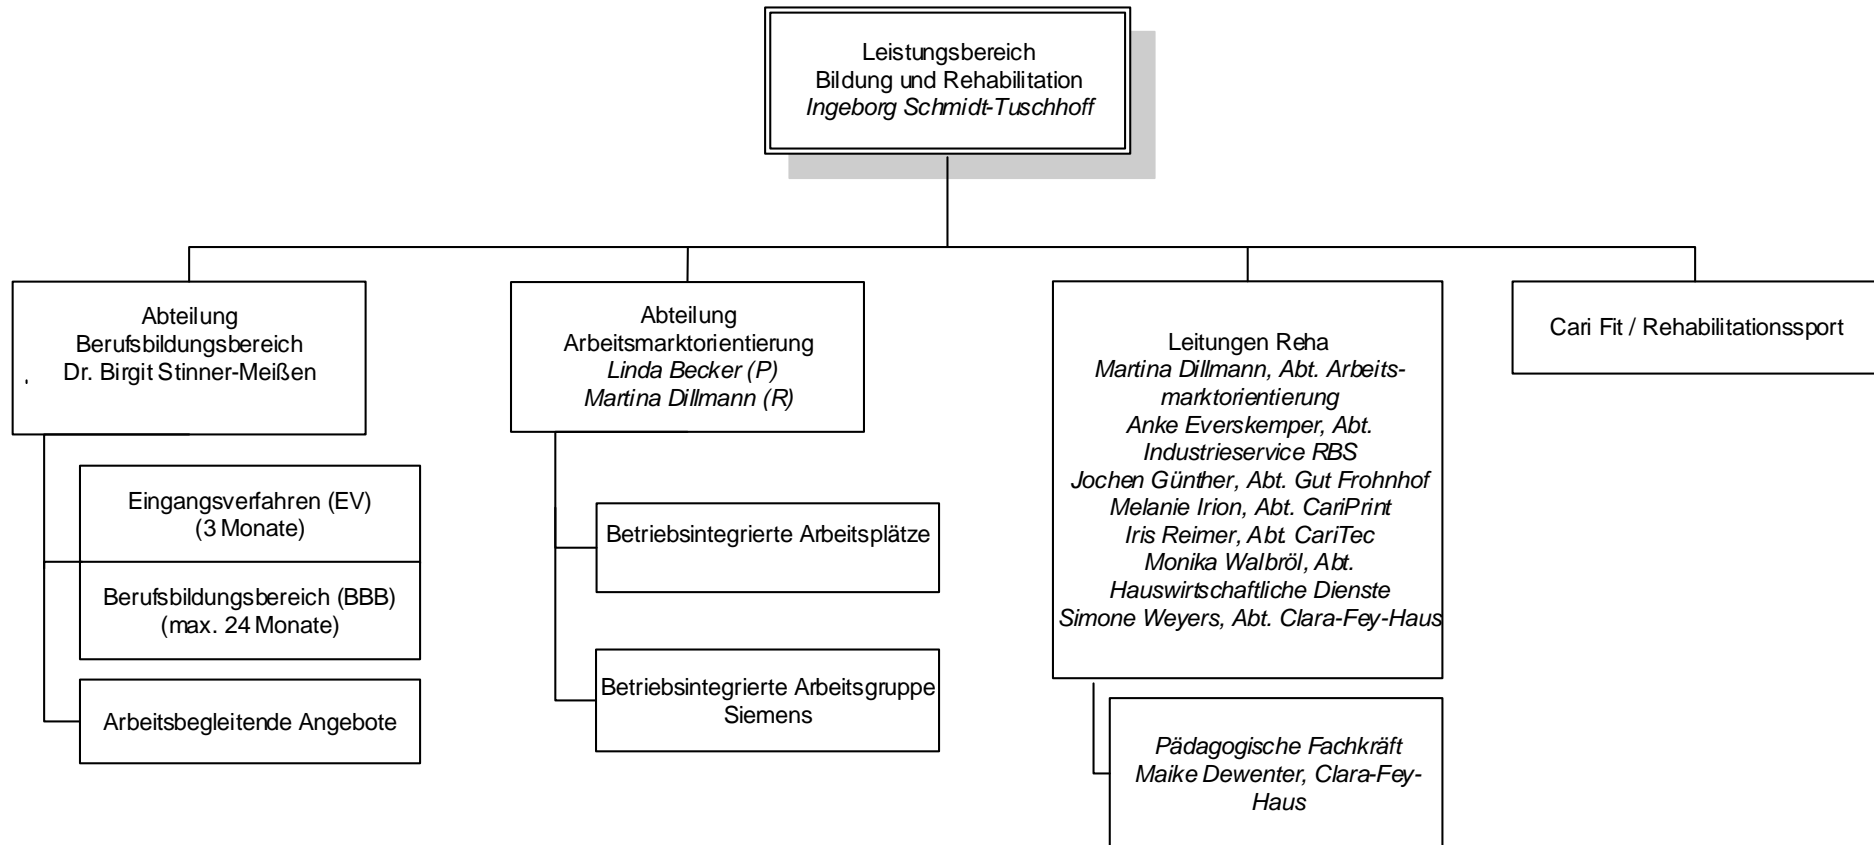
Leistungsbereich
Bildung und Rehabilitation
*Ingeborg Schmidt-Tuschhoff*

Abteilung
Berufsbildungsbereich
Dr. Birgit Stinner-Meißen

Eingangsverfahren (EV)
(3 Monate)

Berufsbildungsbereich (BBB)
(max. 24 Monate)

Arbeitsbegleitende Angebote

Abteilung
Arbeitsmarktorientierung
*Linda Becker (P)*
*Martina Dillmann (R)*

Betriebsintegrierte Arbeitsplätze

Betriebsintegrierte Arbeitsgruppe
Siemens

Leitungen Reha
*Martina Dillmann, Abt. Arbeitsmarktorientierung*
*Anke Everskemper, Abt. Industrieservice RBS*
*Jochen Günther, Abt. Gut Frohnhof*
*Melanie Irion, Abt. CariPrint*
*Iris Reimer, Abt. CariTec*
*Monika Walbröl, Abt. Hauswirtschaftliche Dienste*
*Simone Weyers, Abt. Clara-Fey-Haus*

*Pädagogische Fachkräft*
*Maike Dewenter, Clara-Fey-Haus*

Cari Fit / Rehabilitationssport